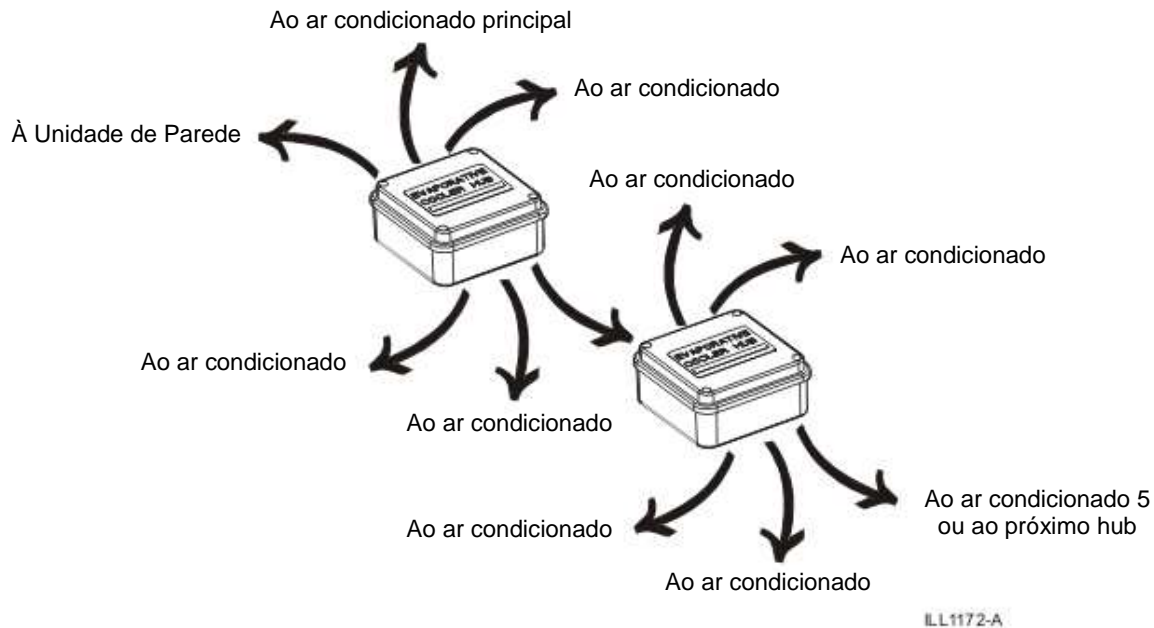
Ao ar condicionado principal

Ao ar condicionado

À Unidade de Parede

EVAPORATIVE COOLER HUB

Ao ar condicionado

Ao ar condicionado

Ao ar condicionado

Ao ar condicionado

EVAPORATIVE COOLER HUB

Ao ar condicionado

Ao ar condicionado 5 ou ao próximo hub

Ao ar condicionado

ILL1172-A